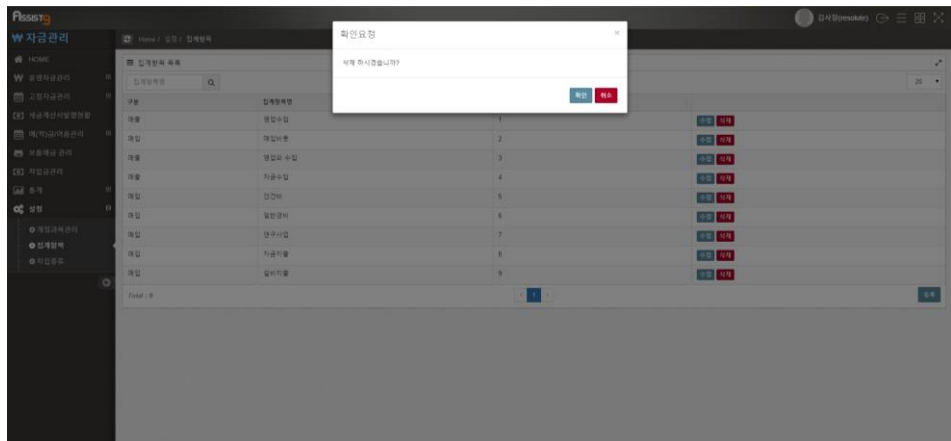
Assist

₩ 자금관리

HOME
발행자금관리
고정자금관리
세금계산서발행현황
매/수금/이동관리
보통예금 관리
차입금관리
통계
설정
계정과목관리
집계항목
차입종류

Home / 설정 / 집계항목

집계항목 목록

집계항목명

김사장(resolute)

확인요청

삭제 하시겠습니까?

확인 취소

20

| 구분 | 집계항목명 | | |
|---|---|---|---|
| 매출 | 영업수입 | 1 | 수정 삭제 |
| 매입 | 매입비용 | 2 | 수정 삭제 |
| 매출 | 영업외 수입 | 3 | 수정 삭제 |
| 매출 | 자금수입 | 4 | 수정 삭제 |
| 매입 | 인건비 | 5 | 수정 삭제 |
| 매입 | 일반경비 | 6 | 수정 삭제 |
| 매입 | 연구사업 | 7 | 수정 삭제 |
| 매입 | 자금지출 | 8 | 수정 삭제 |
| 매입 | 설비지출 | 9 | 수정 삭제 |

Total : 9

1

등록